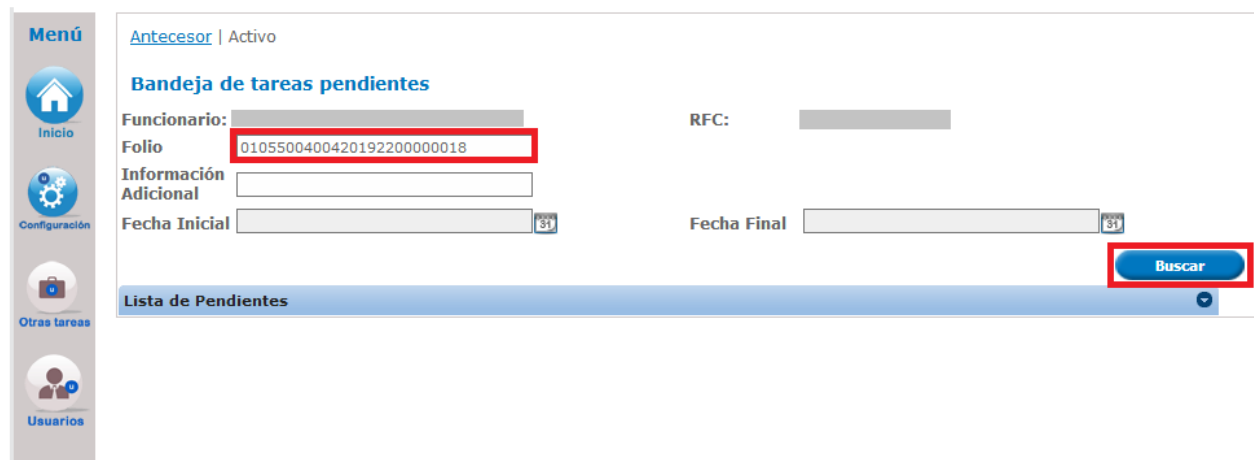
Menú

Inicio

Configuración

Otras tareas

Usuarios

Antecesor | Activo

Bandeja de tareas pendientes

Funcionario:

RFC:

Folio 0105500400420192200000018

Información Adicional

Fecha Inicial 31

Fecha Final 31

Buscar

Lista de Pendientes